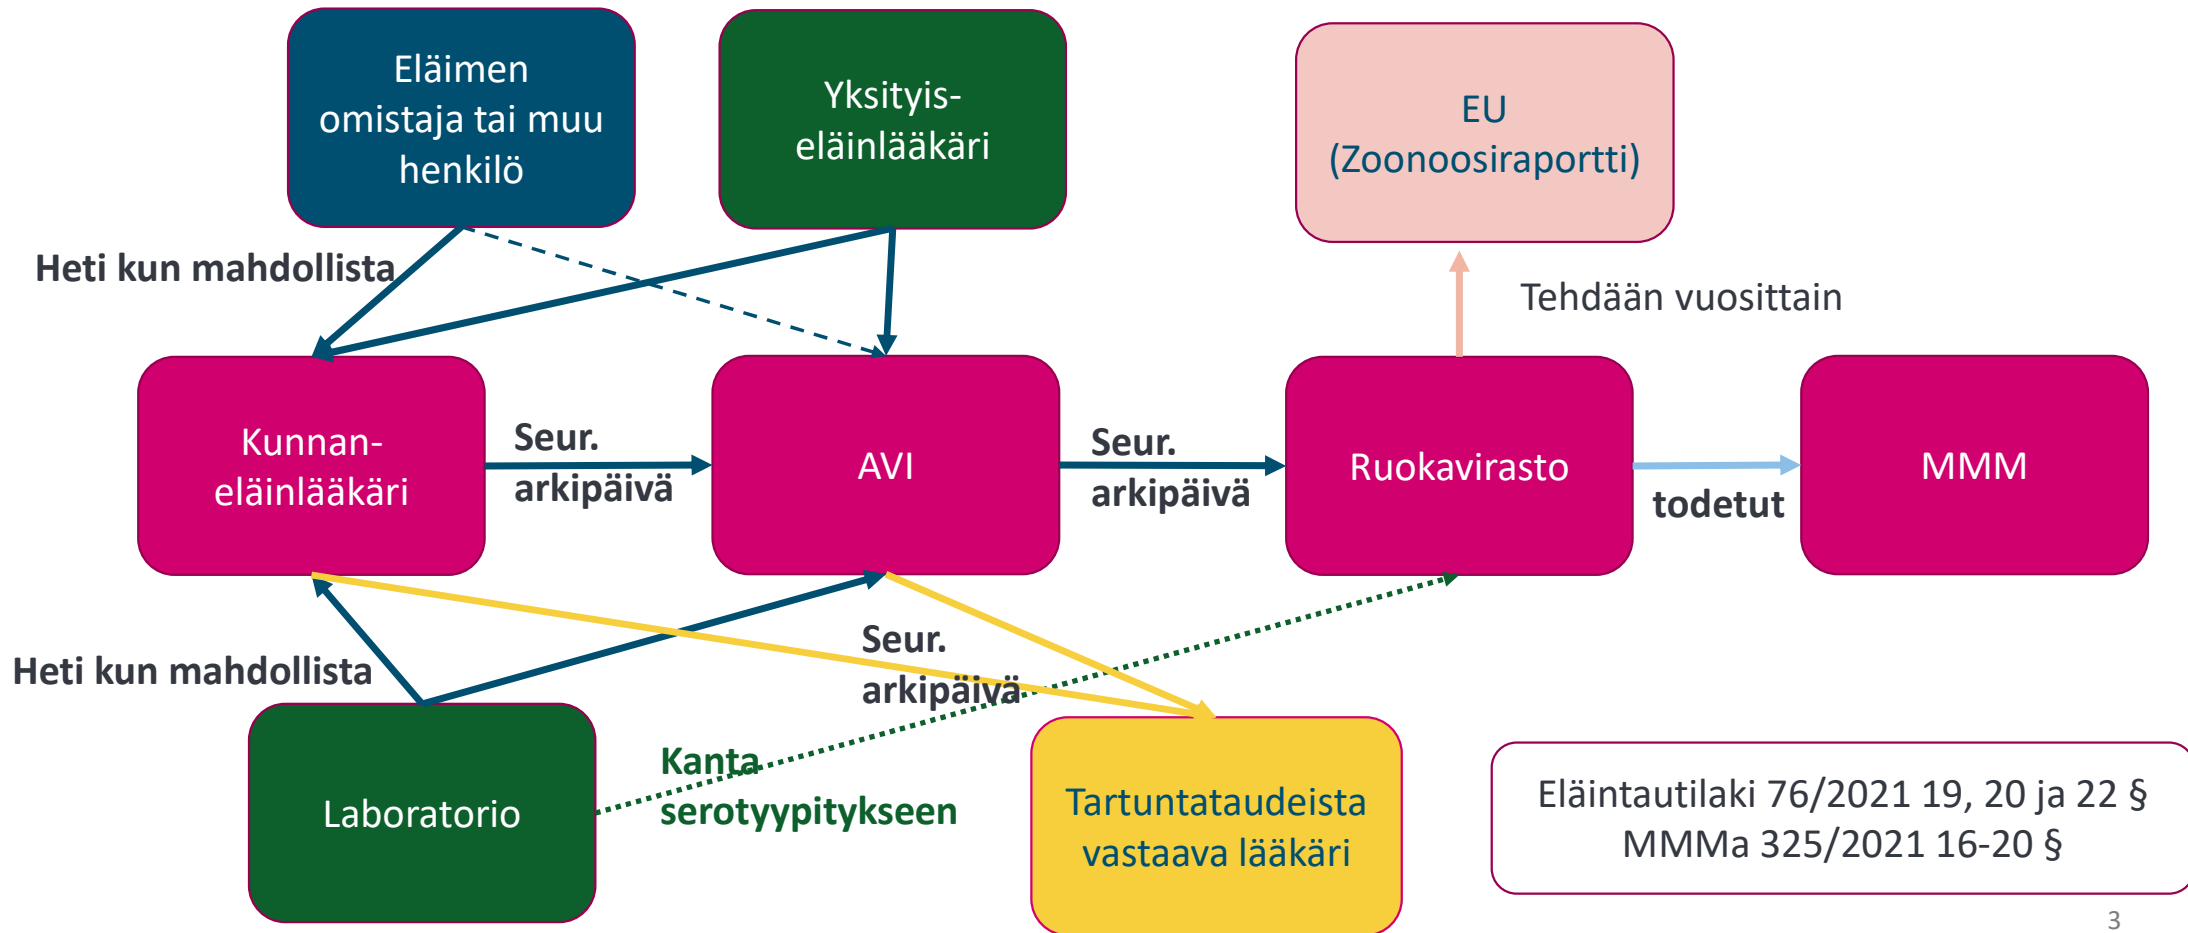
Eläimen omistaja tai muu henkilö

Yksityiseläinlääkäri

EU (Zoonoosiraportti)

Heti kun mahdollista

Tehdään vuosittain

Kunnaneläinlääkäri

Seur. arkipäivä

AVI

Seur. arkipäivä

Ruokavirasto

todetut

MMM

Seur. arkipäivä

Heti kun mahdollista

Kanta serotyypitykseen

Laboratorio

Tartuntataudeista vastaava lääkäri

Eläintautilaki 76/2021 19, 20 ja 22 §
MMMa 325/2021 16-20 §

3